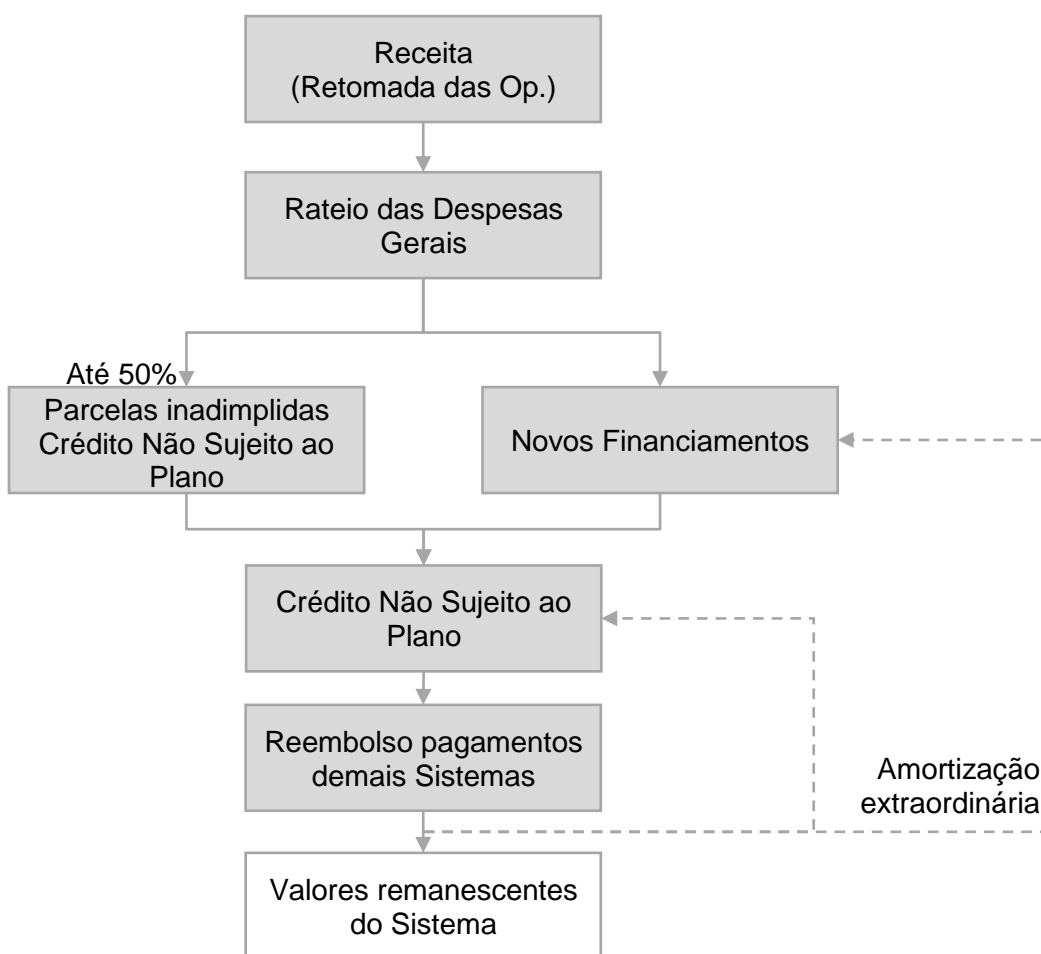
Receita
(Retomada das Op.)

Rateio das Despesas Gerais

Até 50%

Parcelas inadimplidas Crédito Não Sujeito ao Plano

Novos Financiamentos

Crédito Não Sujeito ao Plano

Reembolso pagamentos demais Sistemas

Amortização extraordinária

Valores remanescentes do Sistema